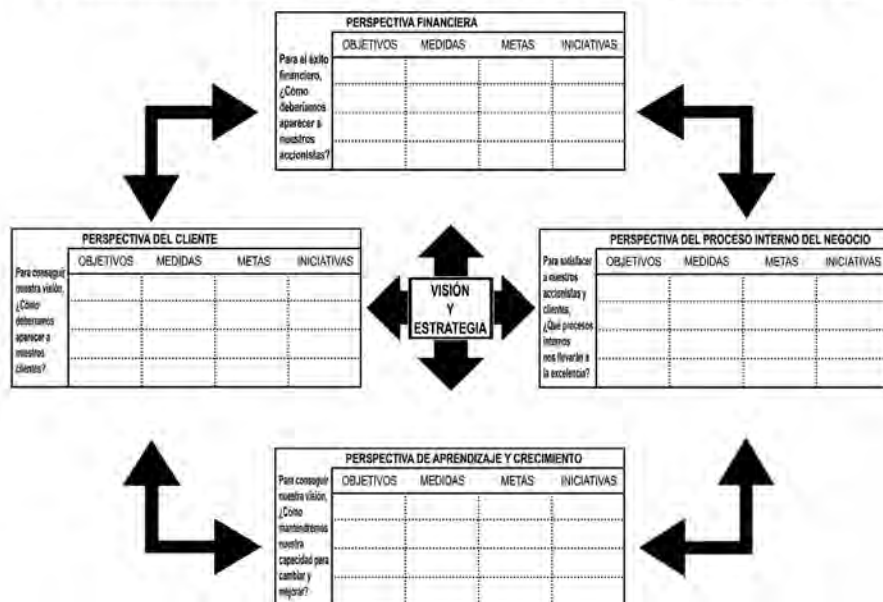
PERSPECTIVA FINANCIERA

Para el éxito financiero, ¿Cómo deberíamos aparecer a nuestros accionistas?

| OBJETIVOS | MEDIDAS | METAS | INICIATIVAS |
|---|---|---|---|
| | | | |
| | | | |
| | | | |
| | | | |

PERSPECTIVA DEL CLIENTE

Para conseguir nuestra visión, ¿Cómo deberíamos aparecer a nuestros clientes?

| OBJETIVOS | MEDIDAS | METAS | INICIATIVAS |
|---|---|---|---|
| | | | |
| | | | |
| | | | |
| | | | |

VISIÓN Y ESTRATEGIA

PERSPECTIVA DEL PROCESO INTERNO DEL NEGOCIO

Para satisfacer a nuestros accionistas y clientes, ¿Qué procesos internos nos llevarán a la excelencia?

| OBJETIVOS | MEDIDAS | METAS | INICIATIVAS |
|---|---|---|---|
| | | | |
| | | | |
| | | | |
| | | | |

PERSPECTIVA DE APRENDIZAJE Y CRECIMIENTO

Para conseguir nuestra visión, ¿Cómo mantendremos nuestra capacidad para cambiar y mejorar?

| OBJETIVOS | MEDIDAS | METAS | INICIATIVAS |
|---|---|---|---|
| | | | |
| | | | |
| | | | |
| | | | |